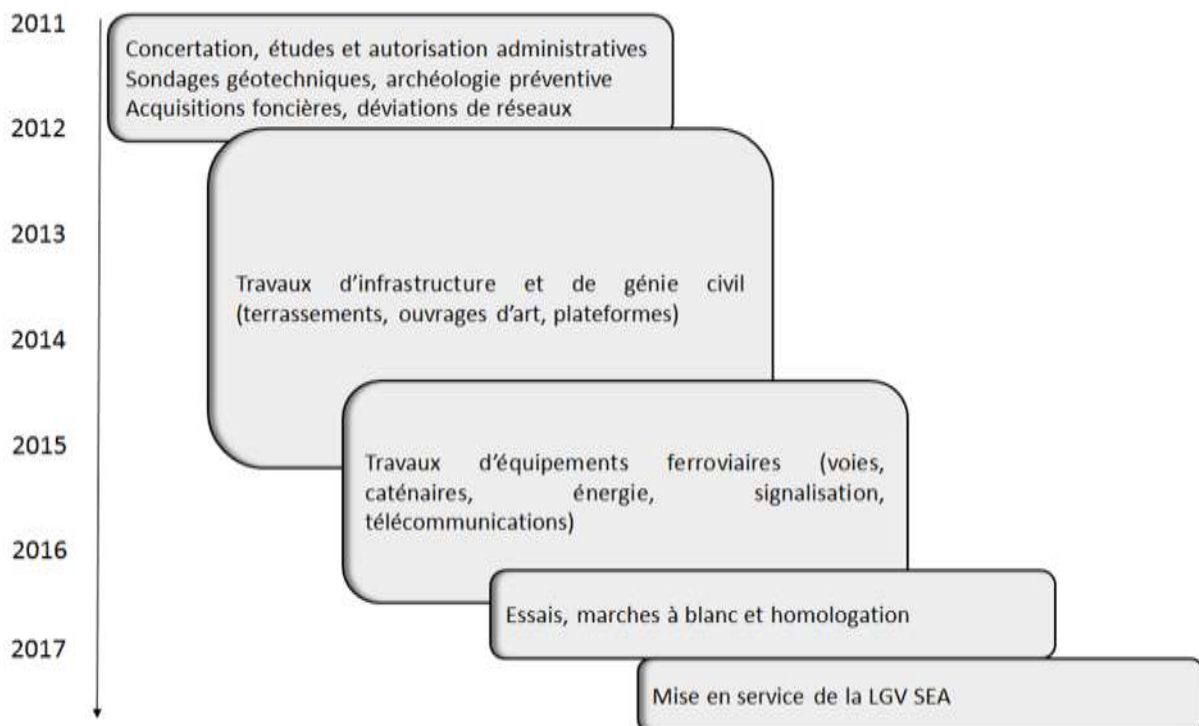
2011

Concertation, études et autorisation administratives
Sondages géotechniques, archéologie préventive
Acquisitions foncières, déviations de réseaux

2012

2013

Travaux d'infrastructure et de génie civil (terrassements, ouvrages d'art, plateformes)

2014

2015

Travaux d'équipements ferroviaires (voies, caténaires, énergie, signalisation, télécommunications)

2016

Essais, marches à blanc et homologation

2017

Mise en service de la LGV SEA